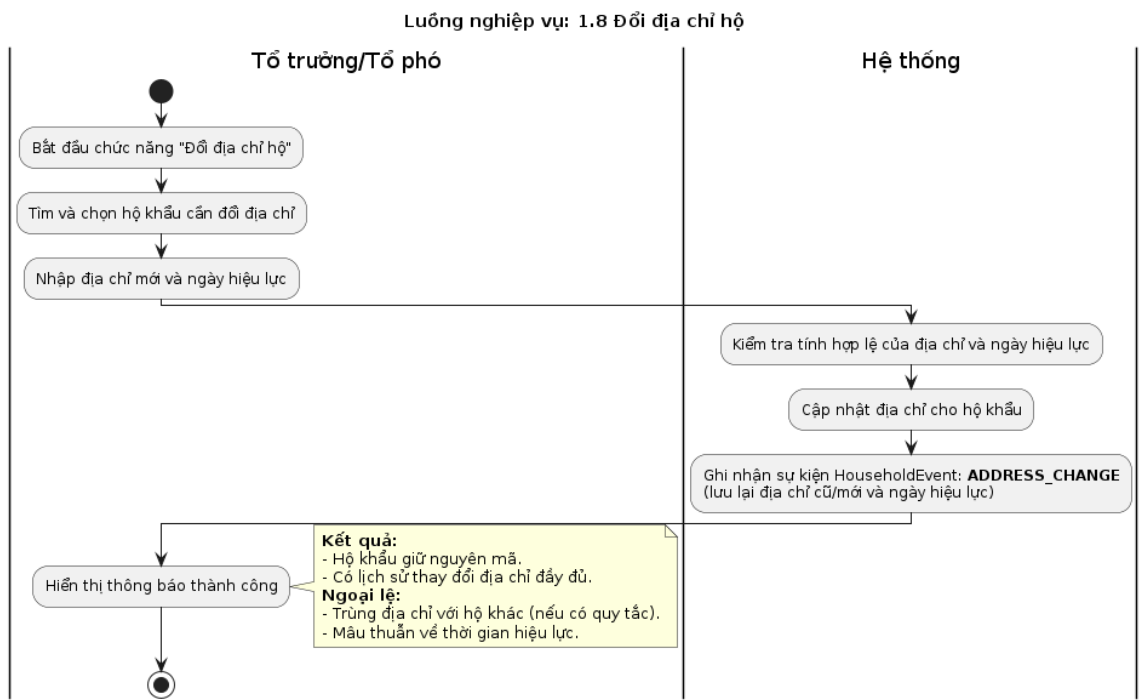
Luồng nghiệp vụ: 1.8 Đổi địa chỉ hộ

Tổ trưởng/Tổ phó

Hệ thống

Bắt đầu chức năng "Đổi địa chỉ hộ"

Tìm và chọn hộ khẩu cần đổi địa chỉ

Nhập địa chỉ mới và ngày hiệu lực

Kiểm tra tính hợp lệ của địa chỉ và ngày hiệu lực

Cập nhật địa chỉ cho hộ khẩu

Ghi nhận sự kiện HouseholdEvent: **ADDRESS_CHANGE**
(lưu lại địa chỉ cũ/mới và ngày hiệu lực)

Hiển thị thông báo thành công

**Kết quả:**
- Hộ khẩu giữ nguyên mã.
- Có lịch sử thay đổi địa chỉ đầy đủ.
**Ngoại lệ:**
- Trùng địa chỉ với hộ khác (nếu có quy tắc).
- Mâu thuẫn về thời gian hiệu lực.